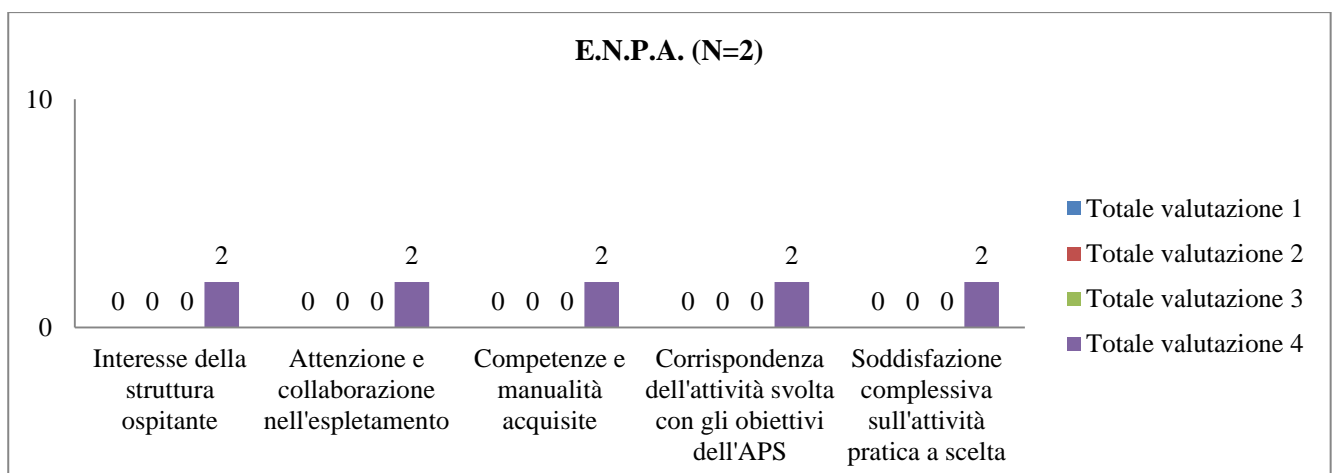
E.N.P.A. (N=2)

10

0

0 0 0 2

0 0 0 2

0 0 0 2

0 0 0 2

0 0 0 2

Interesse della struttura ospitante

Attenzione e collaborazione nell'espletamento

Competenze e manualità acquisite

Corrispondenza dell'attività svolta con gli obiettivi dell'APS

Soddisfazione complessiva sull'attività pratica a scelta

Totale valutazione 1
Totale valutazione 2
Totale valutazione 3
Totale valutazione 4